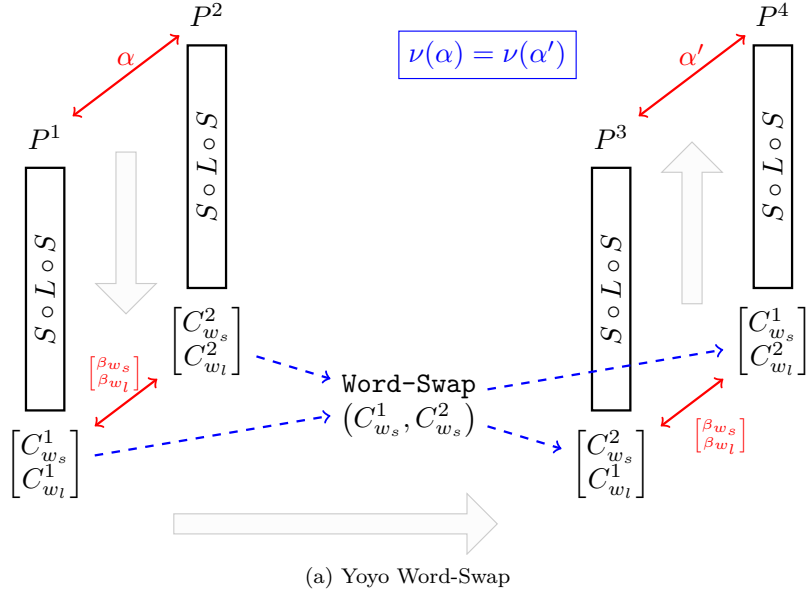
$P^2$

$\alpha$

$\nu(\alpha) = \nu(\alpha')$

$P^4$

$\alpha'$

$P^1$

$S \circ L \circ S$

$S \circ L \circ S$

$P^3$

$S \circ L \circ S$

$S \circ L \circ S$

$\begin{bmatrix} C^2_{w_s} \\ C^2_{w_l} \end{bmatrix}$

$\begin{bmatrix} C^1_{w_s} \\ C^2_{w_l} \end{bmatrix}$

$\begin{bmatrix} \beta_{w_s} \\ \beta_{w_l} \end{bmatrix}$

Word-Swap
$(C^1_{w_s}, C^2_{w_s})$

$\begin{bmatrix} C^1_{w_s} \\ C^1_{w_l} \end{bmatrix}$

$\begin{bmatrix} C^2_{w_s} \\ C^1_{w_l} \end{bmatrix}$

$\begin{bmatrix} \beta_{w_s} \\ \beta_{w_l} \end{bmatrix}$

(a) Yoyo Word-Swap